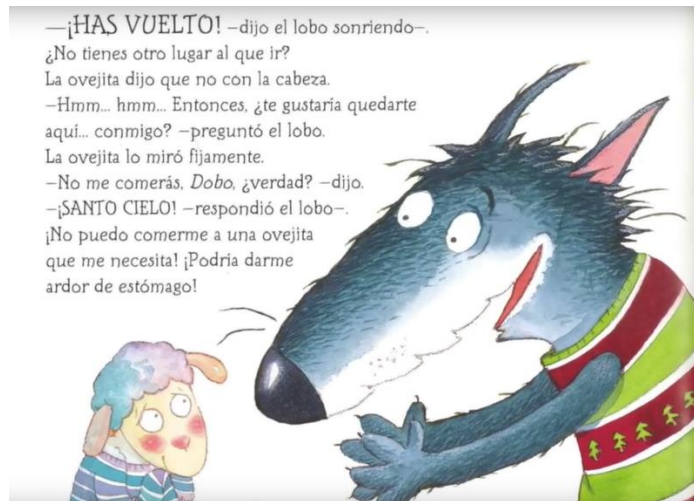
—¡HAS VUELTO! –dijo el lobo sonriendo–. ¿No tienes otro lugar al que ir?
La ovejita dijo que no con la cabeza.
–Hmm... hmm... Entonces, ¿te gustaría quedarte aquí... conmigo? –preguntó el lobo.
La ovejita lo miró fijamente.
–No me comerás, Dobo, ¿verdad? –dijo.
–¡SANTO CIELO! –respondió el lobo–. ¡No puedo comerme a una ovejita que me necesita! ¡Podría darme ardor de estómago!